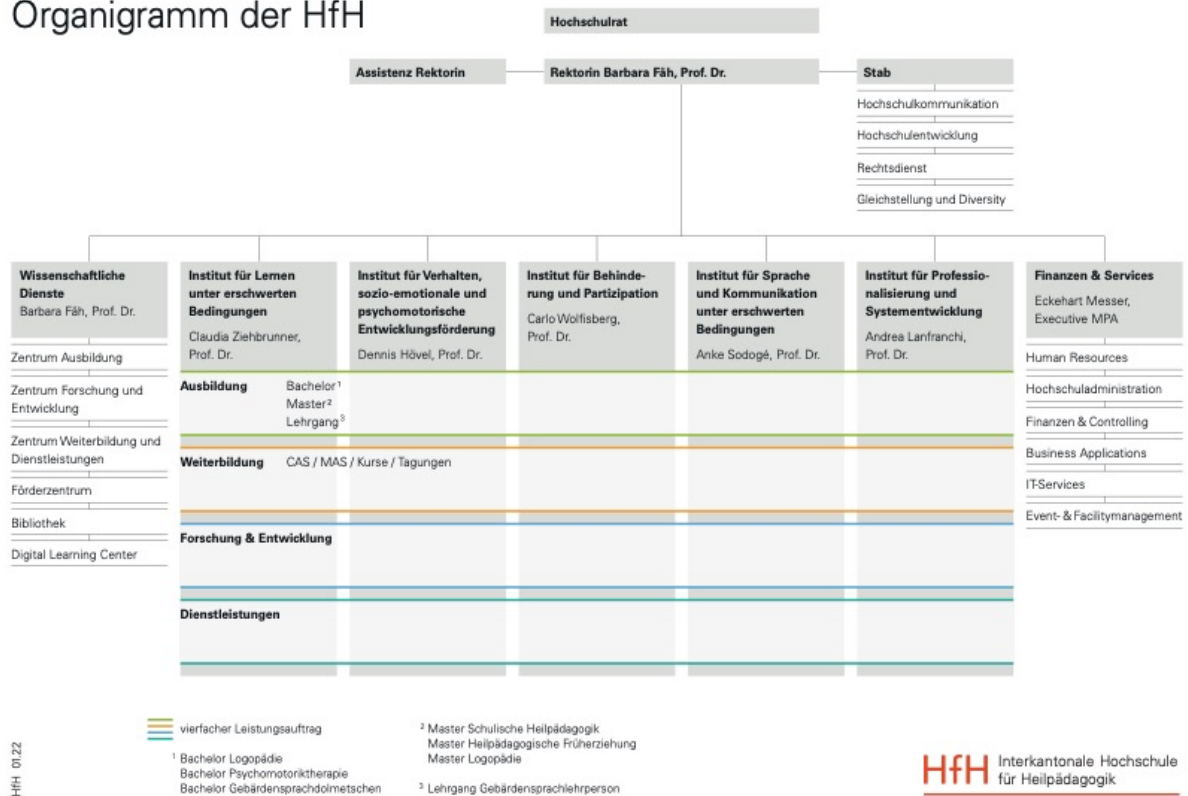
Organigramm der HfH

Hochschulrat

Assistenz Rektorin

Rektorin Barbara Fäh, Prof. Dr.

Stab

Hochschulkommunikation

Hochschulentwicklung

Rechtsdienst

Gleichstellung und Diversity

Wissenschaftliche Dienste
Barbara Fäh, Prof. Dr.

Zentrum Ausbildung

Zentrum Forschung und Entwicklung

Zentrum Weiterbildung und Dienstleistungen

Förderzentrum

Bibliothek

Digital Learning Center

Institut für Lernen unter erschwerten Bedingungen
Claudia Ziehbrunner, Prof. Dr.

Institut für Verhalten, sozio-emotionale und psychomotorische Entwicklungsförderung
Dennis Hövel, Prof. Dr.

Institut für Behinderung und Partizipation
Carlo Wolfisberg, Prof. Dr.

Institut für Sprache und Kommunikation unter erschwerten Bedingungen
Anke Sodogé, Prof. Dr.

Institut für Professionalisierung und Systementwicklung
Andrea Lanfranchi, Prof. Dr.

Finanzen & Services
Eckehart Messer, Executive MPA

Human Resources

Hochschuladministration

Finanzen & Controlling

Business Applications

IT-Services

Event- & Facilitymanagement

Ausbildung Bachelor$^1$ Master$^2$ Lehrgang$^3$

Weiterbildung CAS / MAS / Kurse / Tagungen

Forschung & Entwicklung

Dienstleistungen

vierfacher Leistungsauftrag

$^1$ Bachelor Logopädie
Bachelor Psychomotoriktherapie
Bachelor Gebärdensprachdolmetschen

$^2$ Master Schulische Heilpädagogik
Master Heilpädagogische Früherziehung
Master Logopädie

$^3$ Lehrgang Gebärdensprachlehrperson

HfH 01.22

HfH Interkantonale Hochschule für Heilpädagogik